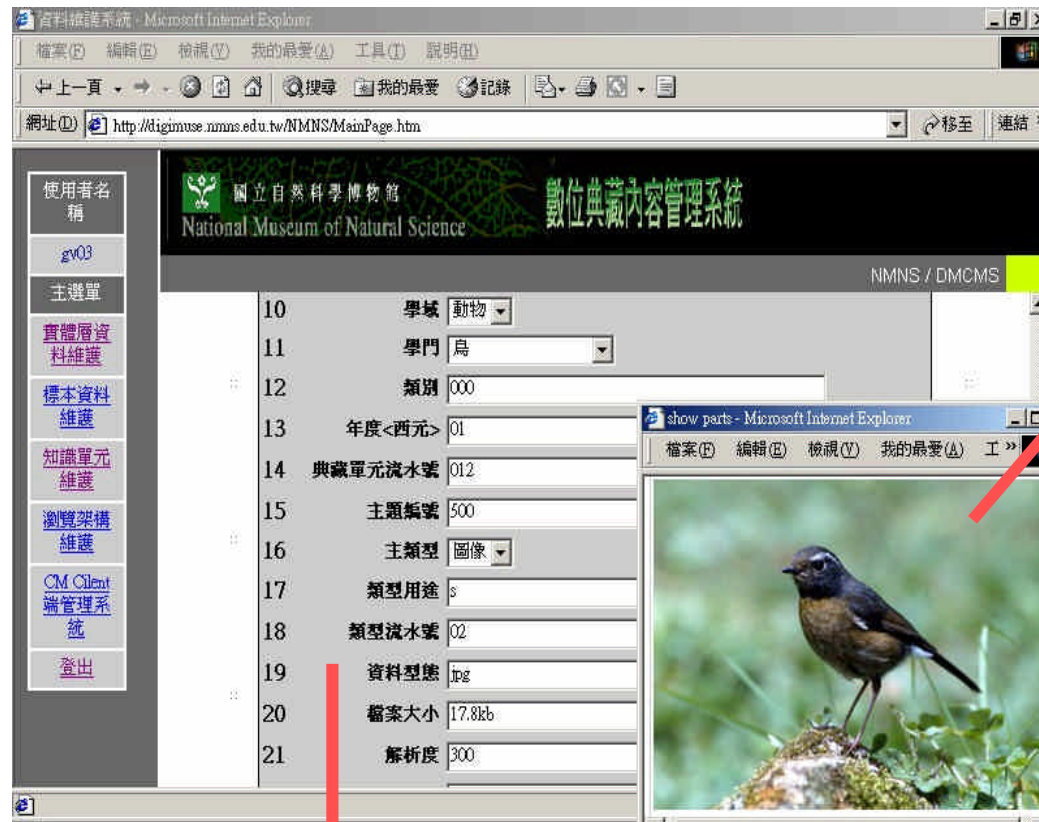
資料維護系統 - Microsoft Internet Explorer

檔案(F) 編輯(E) 檢視(V) 我的最愛(A) 工具(T) 說明(H)

上一頁 搜尋 我的最愛 記錄

網址(D) http://digimuse.nmns.edu.tw/NMNS/MainPage.htm 移至 連結

使用者名稱

gv03

主選單

實體層資料維護

標本資料維護

知識單元維護

瀏覽架構維護

CM Cilent端管理系統

登出

國立自然科學博物館
National Museum of Natural Science

數位典藏內容管理系統

NMNS / DMCMS

| | | |
|---|---|---|
| 10 | 學域 | 動物 |
| 11 | 學門 | 鳥 |
| 12 | 類別 | 000 |
| 13 | 年度<西元> | 01 |
| 14 | 典藏單元流水號 | 012 |
| 15 | 主題編號 | 500 |
| 16 | 主類型 | 圖像 |
| 17 | 類型用途 | s |
| 18 | 類型流水號 | 02 |
| 19 | 資料型態 | jpg |
| 20 | 檔案大小 | 17.8kb |
| 21 | 解析度 | 300 |

show parts - Microsoft Internet Explorer

檔案(F) 編輯(E) 檢視(V) 我的最愛(A) 工 »